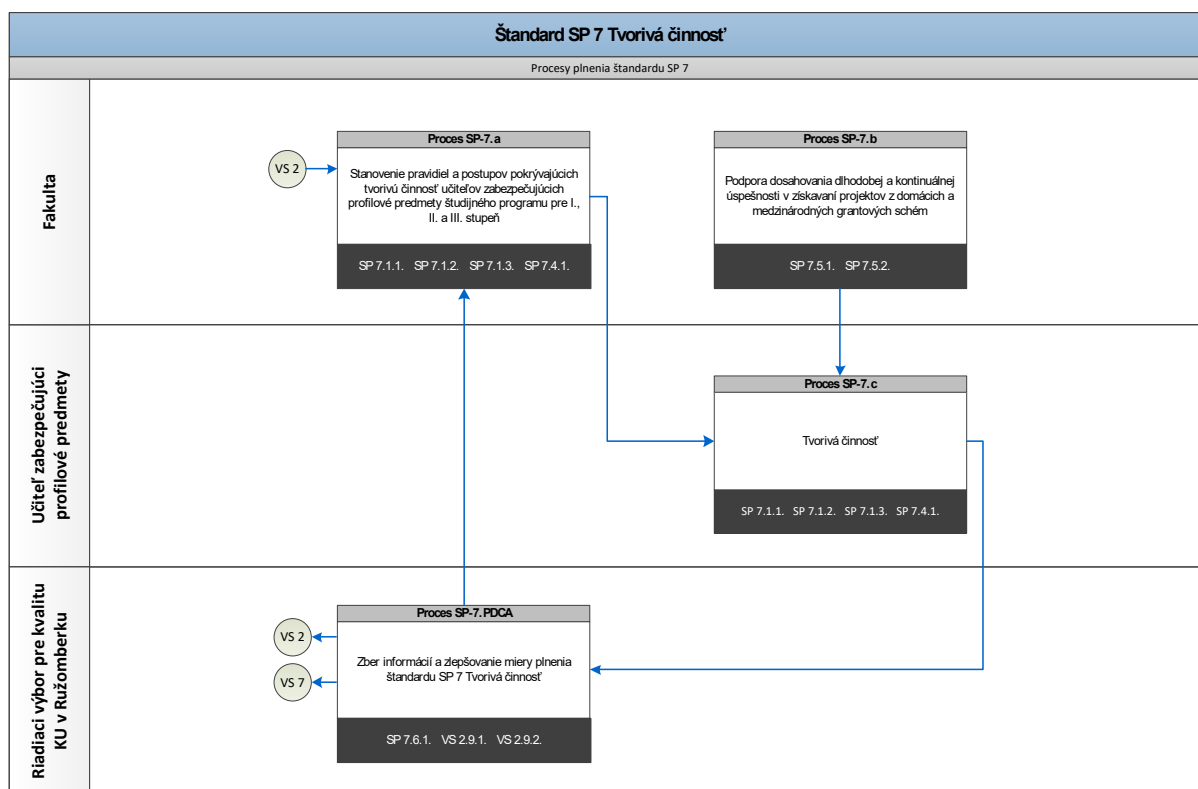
Štandard SP 7 Tvorivá činnosť

Procesy plnenia štandardu SP 7

Fakulta

VS 2

Proces SP-7.a

Stanovenie pravidiel a postupov pokrývajúcich tvorivú činnosť učiteľov zabezpečujúcich profilové predmety študijného programu pre I., II. a III. stupeň

SP 7.1.1. SP 7.1.2. SP 7.1.3. SP 7.4.1.

Proces SP-7.b

Podpora dosahovania dlhodobej a kontinuálnej úspešnosti v získavaní projektov z domácich a medzinárodných grantových schém

SP 7.5.1. SP 7.5.2.

Učiteľ zabezpečujúci profilové predmety

Proces SP-7.c

Tvorivá činnosť

SP 7.1.1. SP 7.1.2. SP 7.1.3. SP 7.4.1.

Riadiaci výbor pre kvalitu KU v Ružomberku

VS 2

VS 7

Proces SP-7.PDCA

Zber informácií a zlepšovanie miery plnenia štandardu SP 7 Tvorivá činnosť

SP 7.6.1. VS 2.9.1. VS 2.9.2.